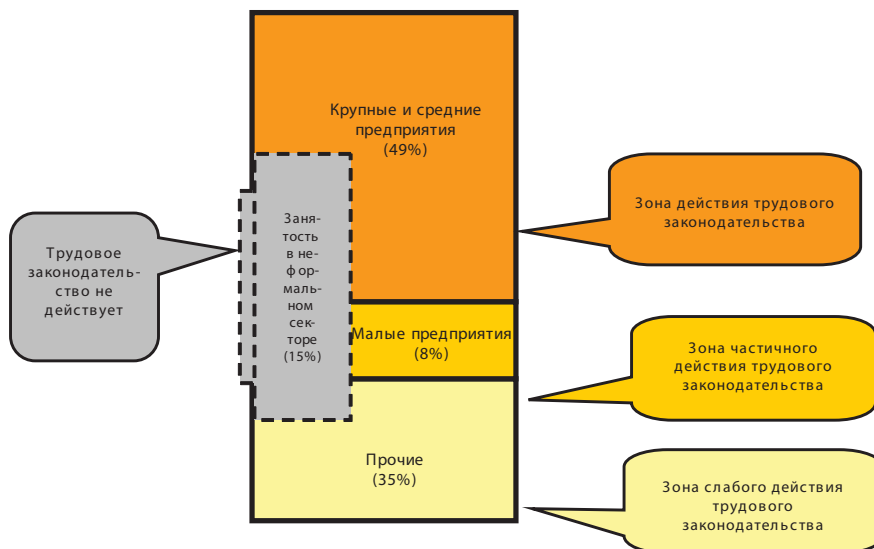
Крупные и средние предприятия (49%)

Зона действия трудового законодательства

Трудовое законодательство не действует

Занятость в неформальном секторе (15%)

Малые предприятия (8%)

Зона частичного действия трудового законодательства

Прочие (35%)

Зона слабого действия трудового законодательства